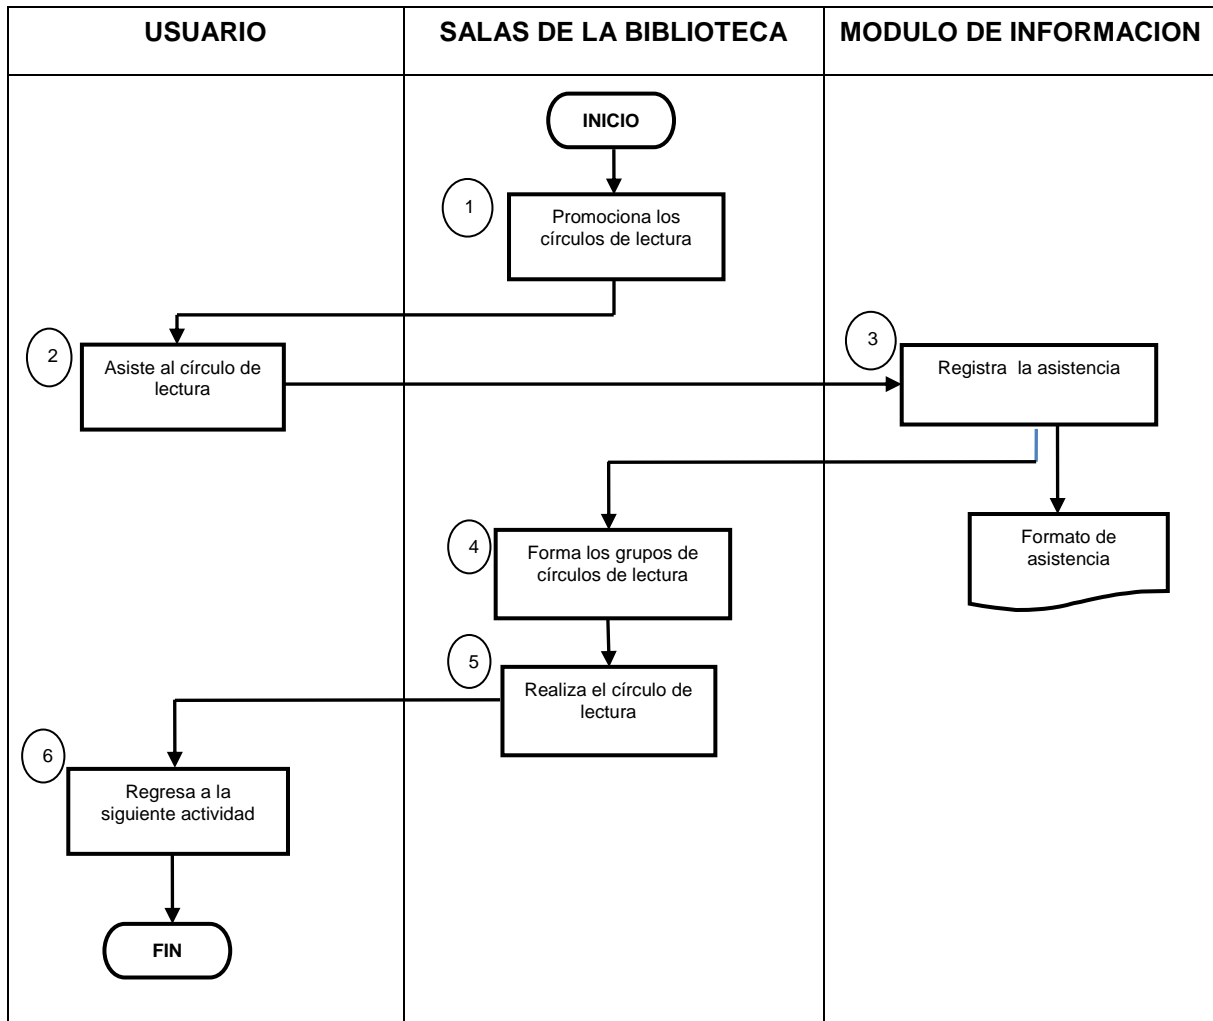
USUARIO

SALAS DE LA BIBLIOTECA

MODULO DE INFORMACION

INICIO

1

Promociona los círculos de lectura

2

Asiste al círculo de lectura

3

Registra la asistencia

Formato de asistencia

4

Forma los grupos de círculos de lectura

5

Realiza el círculo de lectura

6

Regresa a la siguiente actividad

FIN